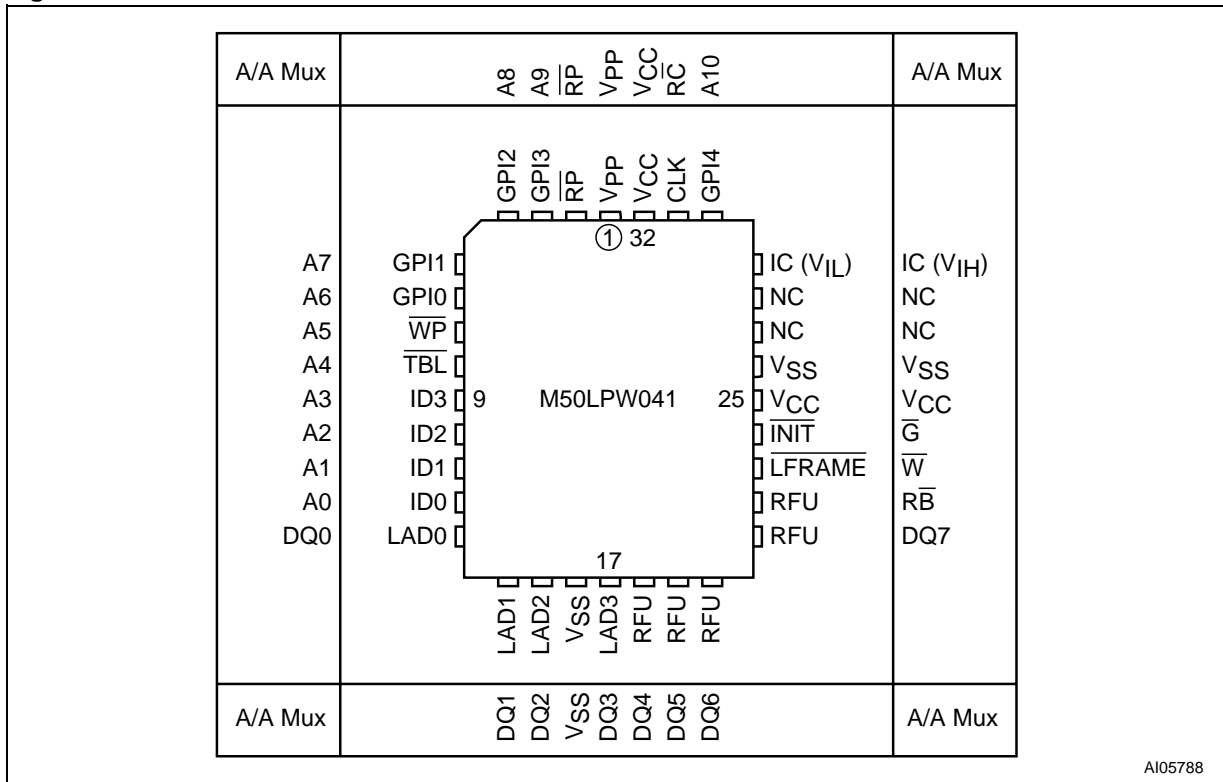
A/A Mux

A8 A9 $\overline{RP}$ $V_{PP}$ $V_{CC}$ $R\overline{C}$ A10

A/A Mux

GPI2 GPI3 $\overline{RP}$ $V_{PP}$ $V_{CC}$ CLK GPI4

1 32

A7 A6 A5 A4 A3 A2 A1 A0 DQ0

GPI1 GPI0 $\overline{WP}$ $\overline{TBL}$ ID3 ID2 ID1 ID0 LAD0

9

M50LPW041

25

IC ($V_{IL}$) NC NC $V_{SS}$ $V_{CC}$ $\overline{INIT}$ $\overline{LFRAME}$ RFU RFU

IC ($V_{IH}$) NC NC $V_{SS}$ $V_{CC}$ $\overline{G}$ $\overline{W}$ $R\overline{B}$ DQ7

17

LAD1 LAD2 $V_{SS}$ LAD3 RFU RFU RFU

A/A Mux

DQ1 DQ2 $V_{SS}$ DQ3 DQ4 DQ5 DQ6

A/A Mux

AI05788